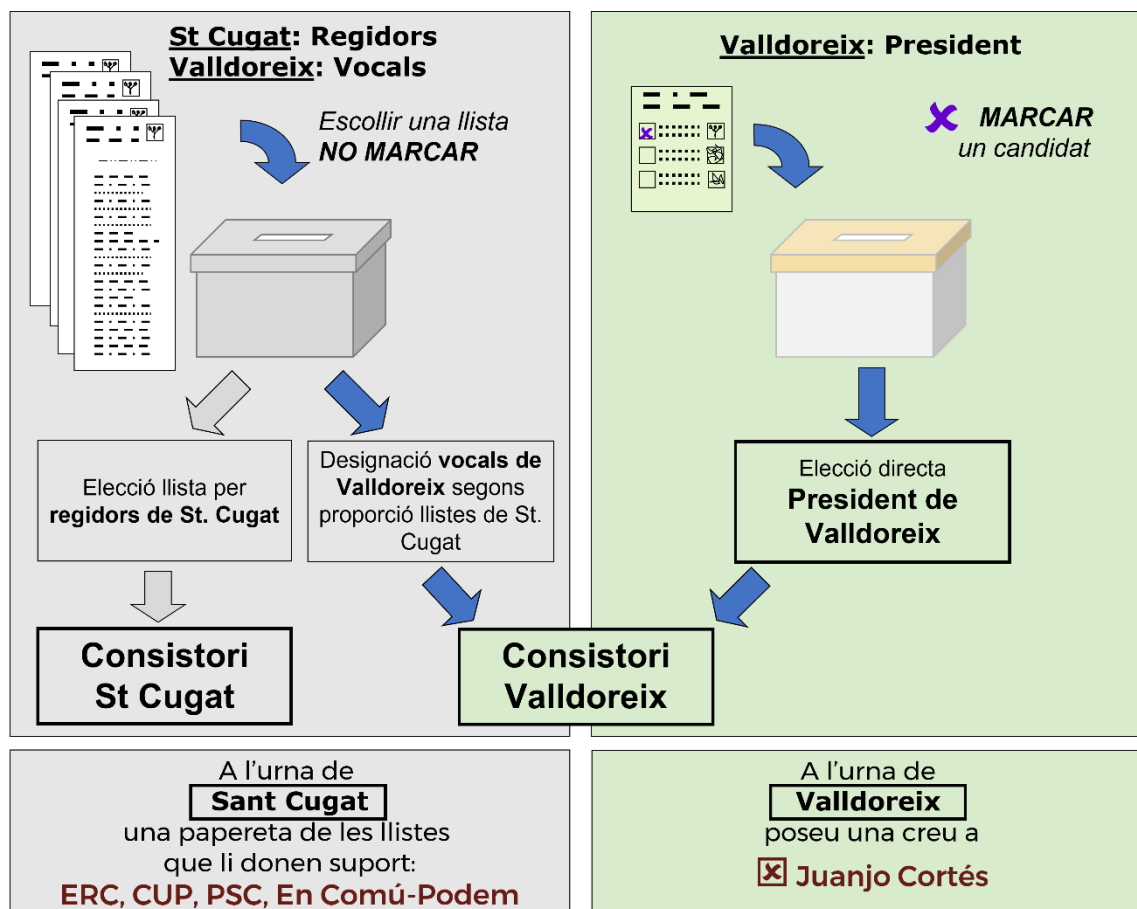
St Cugat: Regidors
Valldoreix: Vocals

Escollir una llista
NO MARCAR

Elecció llista per regidors de St. Cugat

Designació vocals de Valldoreix segons proporció llistes de St. Cugat

Consistori St Cugat

Valldoreix: President

MARCAR un candidat

Elecció directa President de Valldoreix

Consistori Valldoreix

A l'urna de
Sant Cugat
una papereta de les llistes que li donen suport:
ERC, CUP, PSC, En Comú-Podem

A l'urna de
Valldoreix
poseu una creu a
Juanjo Cortés